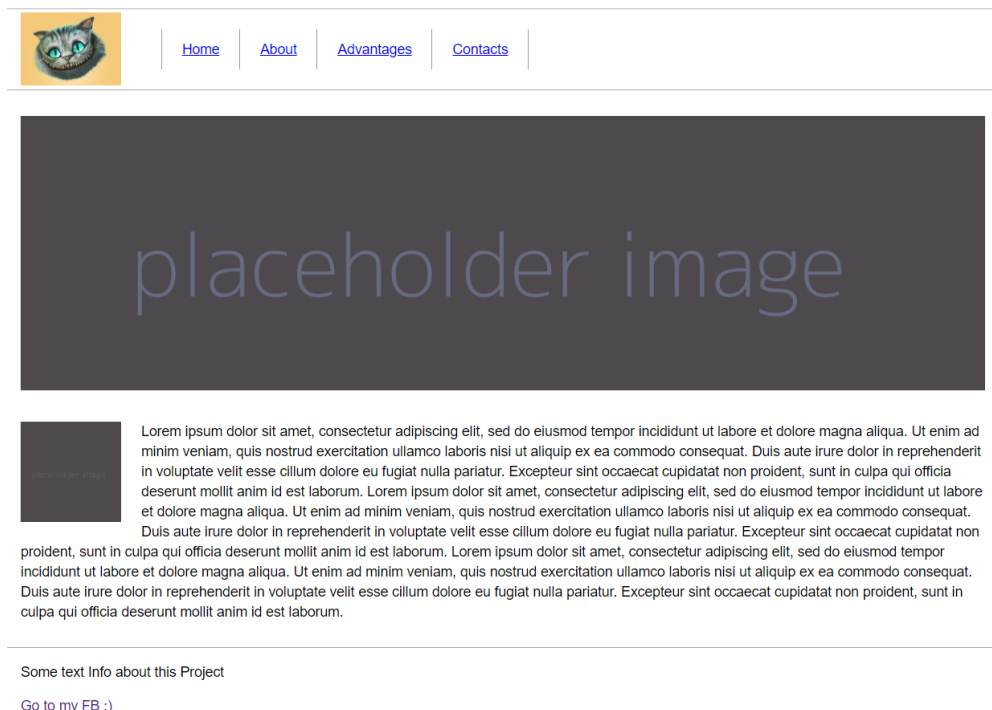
Home | About | Advantages | Contacts

placeholder image

placeholder image

Lorem ipsum dolor sit amet, consectetur adipiscing elit, sed do eiusmod tempor incididunt ut labore et dolore magna aliqua. Ut enim ad minim veniam, quis nostrud exercitation ullamco laboris nisi ut aliquip ex ea commodo consequat. Duis aute irure dolor in reprehenderit in voluptate velit esse cillum dolore eu fugiat nulla pariatur. Excepteur sint occaecat cupidatat non proident, sunt in culpa qui officia deserunt mollit anim id est laborum. Lorem ipsum dolor sit amet, consectetur adipiscing elit, sed do eiusmod tempor incididunt ut labore et dolore magna aliqua. Ut enim ad minim veniam, quis nostrud exercitation ullamco laboris nisi ut aliquip ex ea commodo consequat. Duis aute irure dolor in reprehenderit in voluptate velit esse cillum dolore eu fugiat nulla pariatur. Excepteur sint occaecat cupidatat non proident, sunt in culpa qui officia deserunt mollit anim id est laborum. Lorem ipsum dolor sit amet, consectetur adipiscing elit, sed do eiusmod tempor incididunt ut labore et dolore magna aliqua. Ut enim ad minim veniam, quis nostrud exercitation ullamco laboris nisi ut aliquip ex ea commodo consequat. Duis aute irure dolor in reprehenderit in voluptate velit esse cillum dolore eu fugiat nulla pariatur. Excepteur sint occaecat cupidatat non proident, sunt in culpa qui officia deserunt mollit anim id est laborum.

Some text Info about this Project

Go to my FB :)